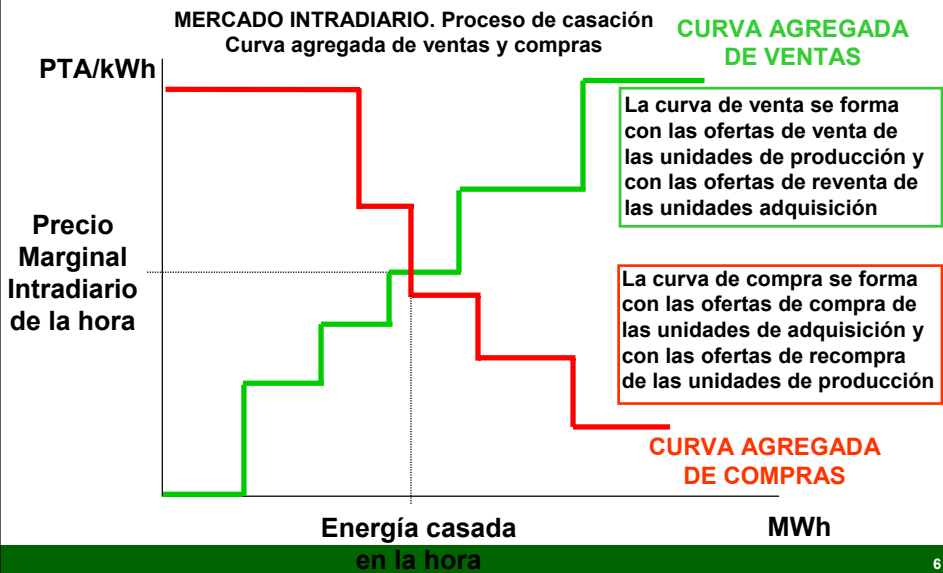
MERCADO INTRADIARIO. Proceso de casación
Curva agregada de ventas y compras

CURVA AGREGADA DE VENTAS

PTA/kWh

La curva de venta se forma con las ofertas de venta de las unidades de producción y con las ofertas de reventa de las unidades adquisición

Precio Marginal Intradiario de la hora

La curva de compra se forma con las ofertas de compra de las unidades de adquisición y con las ofertas de recompra de las unidades de producción

CURVA AGREGADA DE COMPRAS

Energía casada en la hora

MWh

6